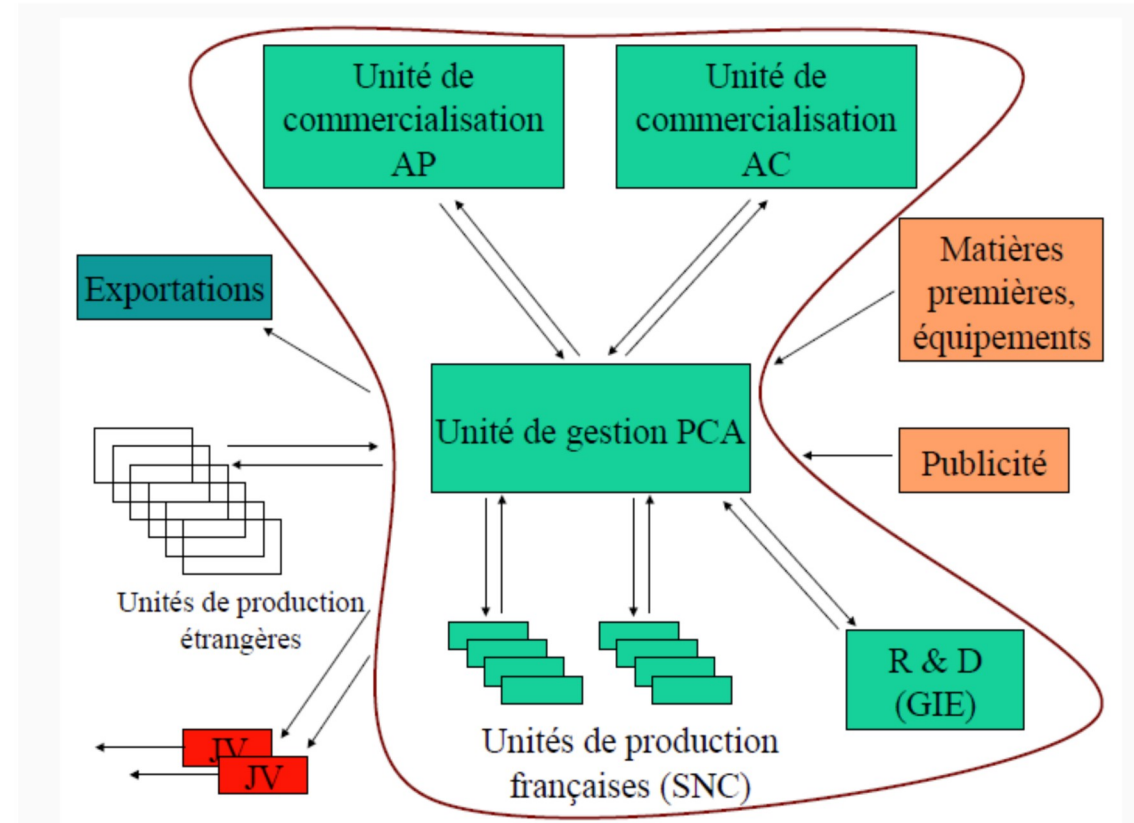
Unité de commercialisation AP

Unité de commercialisation AC

Exportations

Matières premières, équipements

Unité de gestion PCA

Publicité

Unités de production étrangères

R & D (GIE)

JV

JV

Unités de production françaises (SNC)